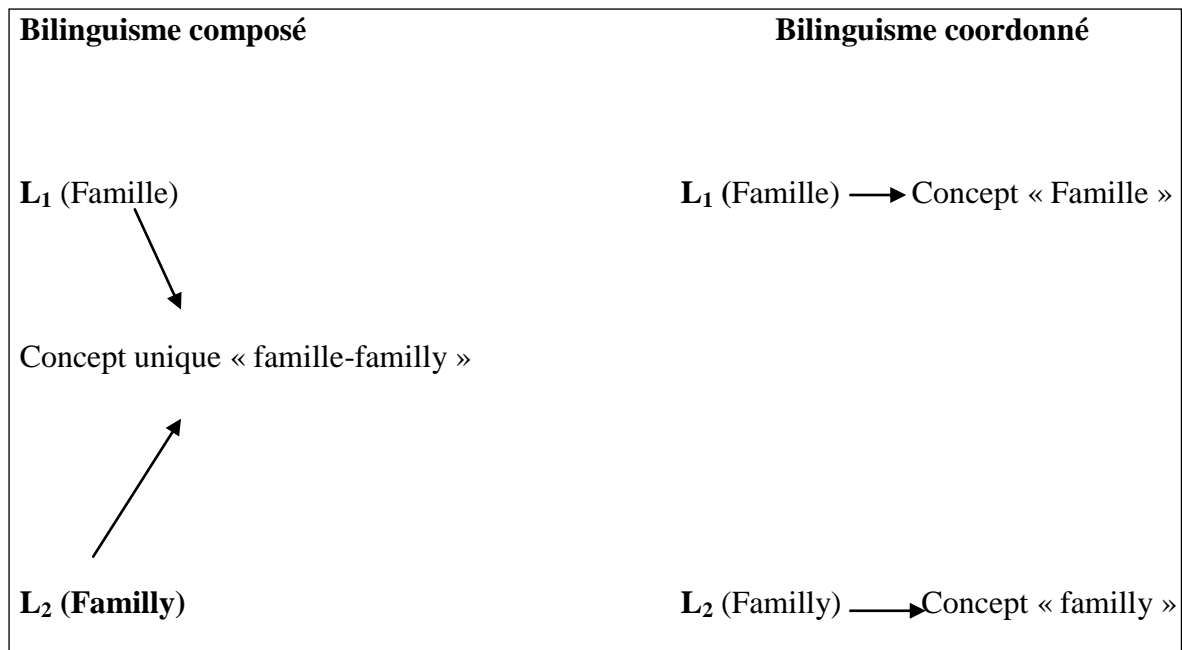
Bilinguisme composé

Bilinguisme coordonné

$L_1$ (Famille)

$L_1$ (Famille) $\longrightarrow$ Concept « Famille »

Concept unique « famille-familly »

$L_2$ (Familly)

$L_2$ (Familly) $\longrightarrow$ Concept « familly »